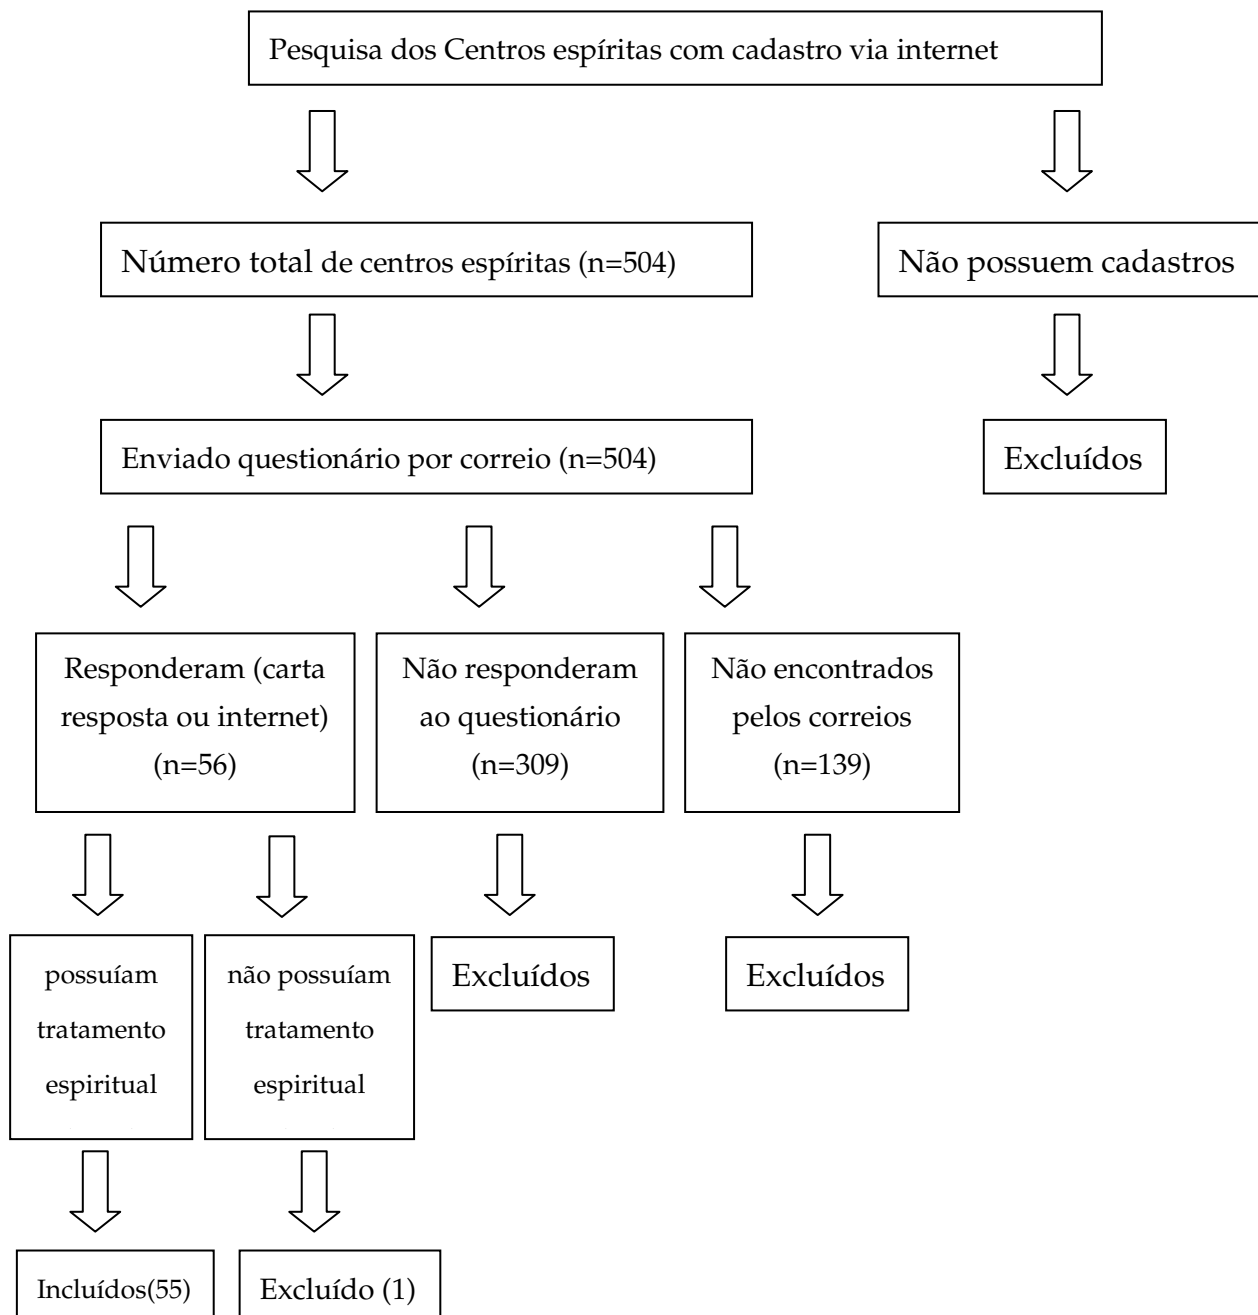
Pesquisa dos Centros espíritas com cadastro via internet

Número total de centros espíritas (n=504)

Não possuem cadastros

Enviado questionário por correio (n=504)

Excluídos

Responderam (carta resposta ou internet) (n=56)

Não responderam ao questionário (n=309)

Não encontrados pelos correios (n=139)

possuíam tratamento espiritual

não possuíam tratamento espiritual

Excluídos

Excluídos

Incluídos(55)

Excluído (1)